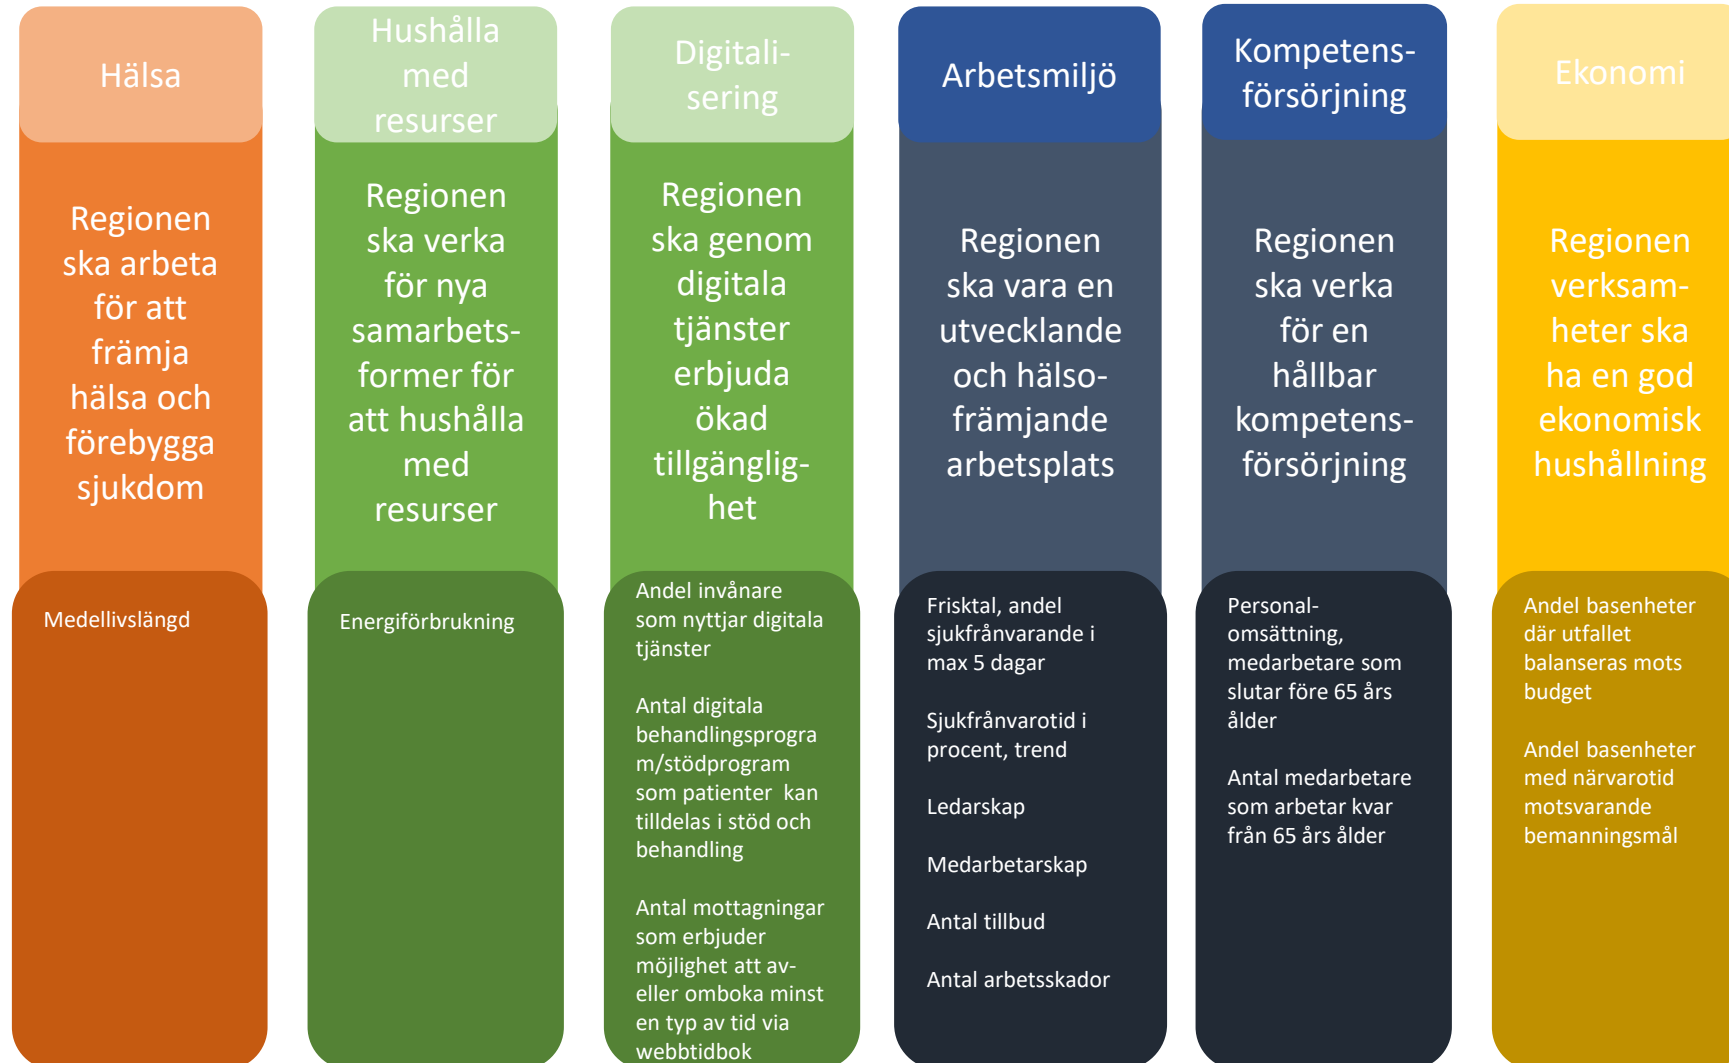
Hälsa

Regionen ska arbeta för att främja hälsa och förebygga sjukdom

Medellivslängd

Hushålla med resurser

Regionen ska verka för nya samarbetsformer för att hushålla med resurser

Energiförbrukning

Digitalisering

Regionen ska genom digitala tjänster erbjuda ökad tillgänglighet

Andel invånare som nyttjar digitala tjänster

Antal digitala behandlingsprogram/stödprogram som patienter kan tilldelas i stöd och behandling

Antal mottagningar som erbjuder möjlighet att av- eller omboka minst en typ av tid via webbtidbok

Arbetsmiljö

Regionen ska vara en utvecklande och hälsofrämjande arbetsplats

Frisktal, andel sjukfrånvarande i max 5 dagar

Sjukfrånvarotid i procent, trend

Ledarskap

Medarbetarskap

Antal tillbud

Antal arbetsskador

Kompetensförsörjning

Regionen ska verka för en hållbar kompetensförsörjning

Personalomsättning, medarbetare som slutar före 65 års ålder

Antal medarbetare som arbetar kvar från 65 års ålder

Ekonomi

Regionen verksamheter ska ha en god ekonomisk hushållning

Andel basenheter där utfallet balanseras mots budget

Andel basenheter med närvarotid motsvarande bemanningsmål